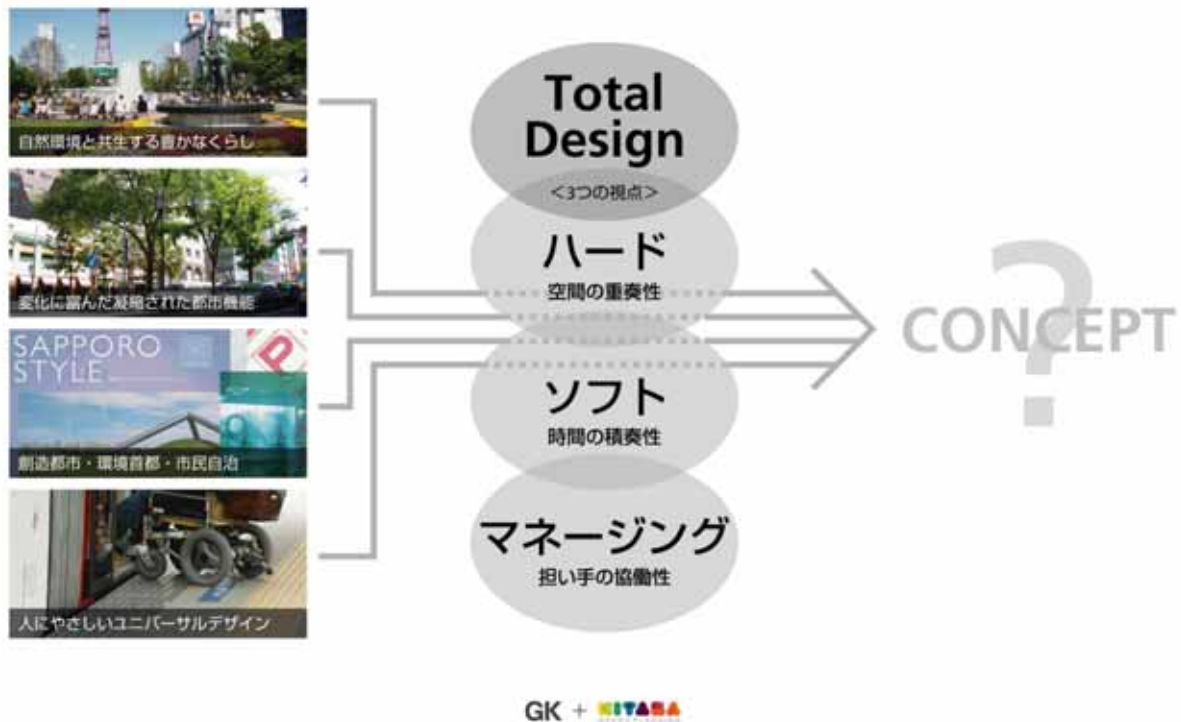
自然環境と共生する豊かなくらし

変化に富んだ凝縮された都市機能

SAPPORO STYLE

創造都市・環境首都・市民自治

人にやさしいユニバーサルデザイン

Total Design

<3つの視点>

ハード
空間の重奏性

ソフト
時間の積奏性

マネージング
担い手の協働性

CONCEPT

?

GK + KITABA